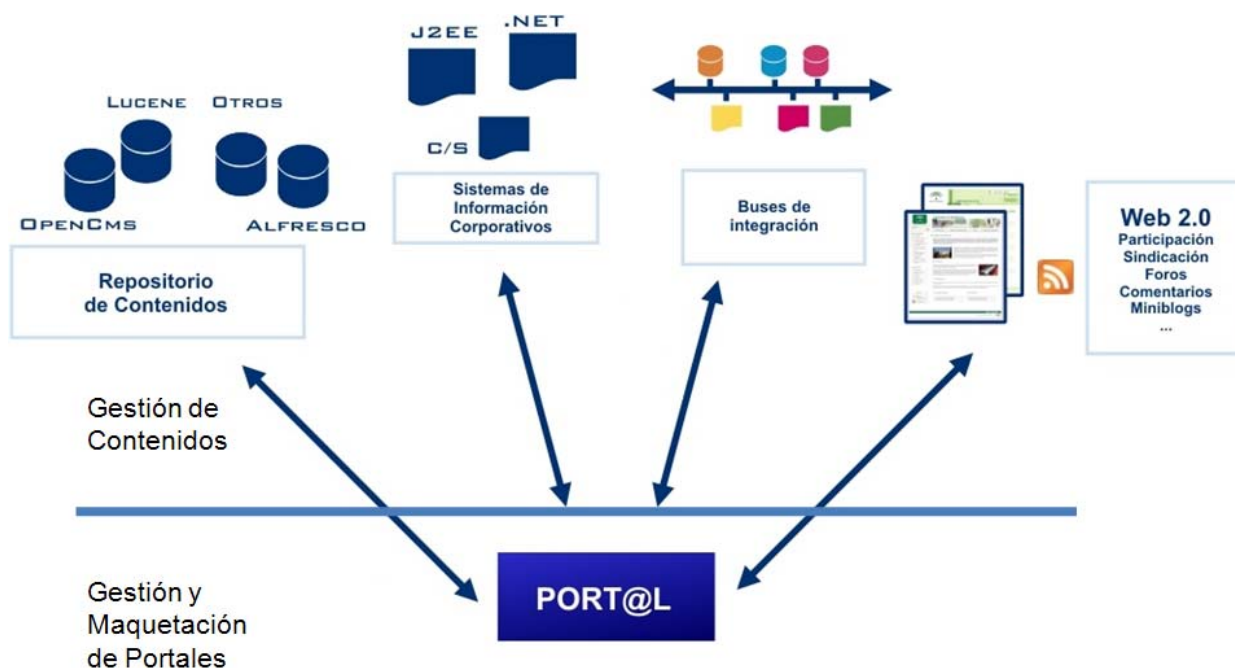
LUCENE OTROS

OPENCMS ALFRESCO

Repositorio de Contenidos

J2EE .NET

C/S

Sistemas de Información Corporativos

Buses de integración

Web 2.0
Participación
Sindicación
Foros
Comentarios
Miniblogs
...

Gestión de Contenidos

PORT@L

Gestión y Maquetación de Portales